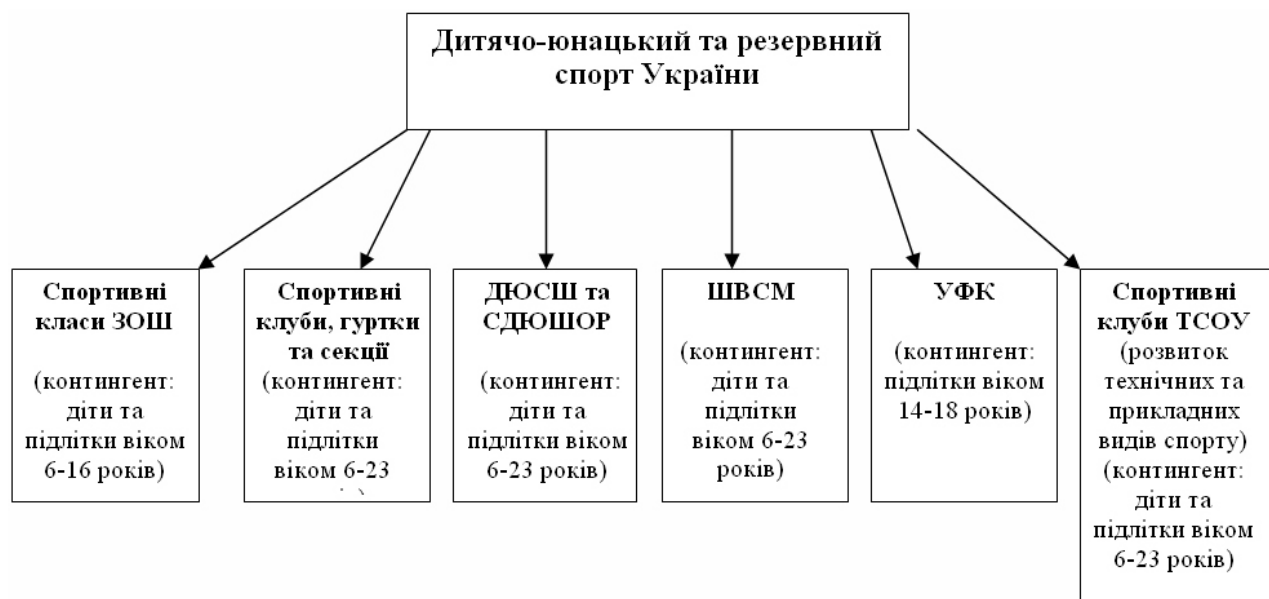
Дитячо-юнацький та резервний спорт України

Спортивні класи ЗОШ

(контингент: діти та підлітки віком 6-16 років)

Спортивні клуби, гуртки та секції (контингент: діти та підлітки віком 6-23 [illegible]

ДЮСШ та СДЮШОР

(контингент: діти та підлітки віком 6-23 років)

ШВСМ

(контингент: діти та підлітки віком 6-23 років)

УФК

(контингент: підлітки віком 14-18 років)

Спортивні клуби ТСОУ (розвиток технічних та прикладних видів спорту) (контингент: діти та підлітки віком 6-23 років)